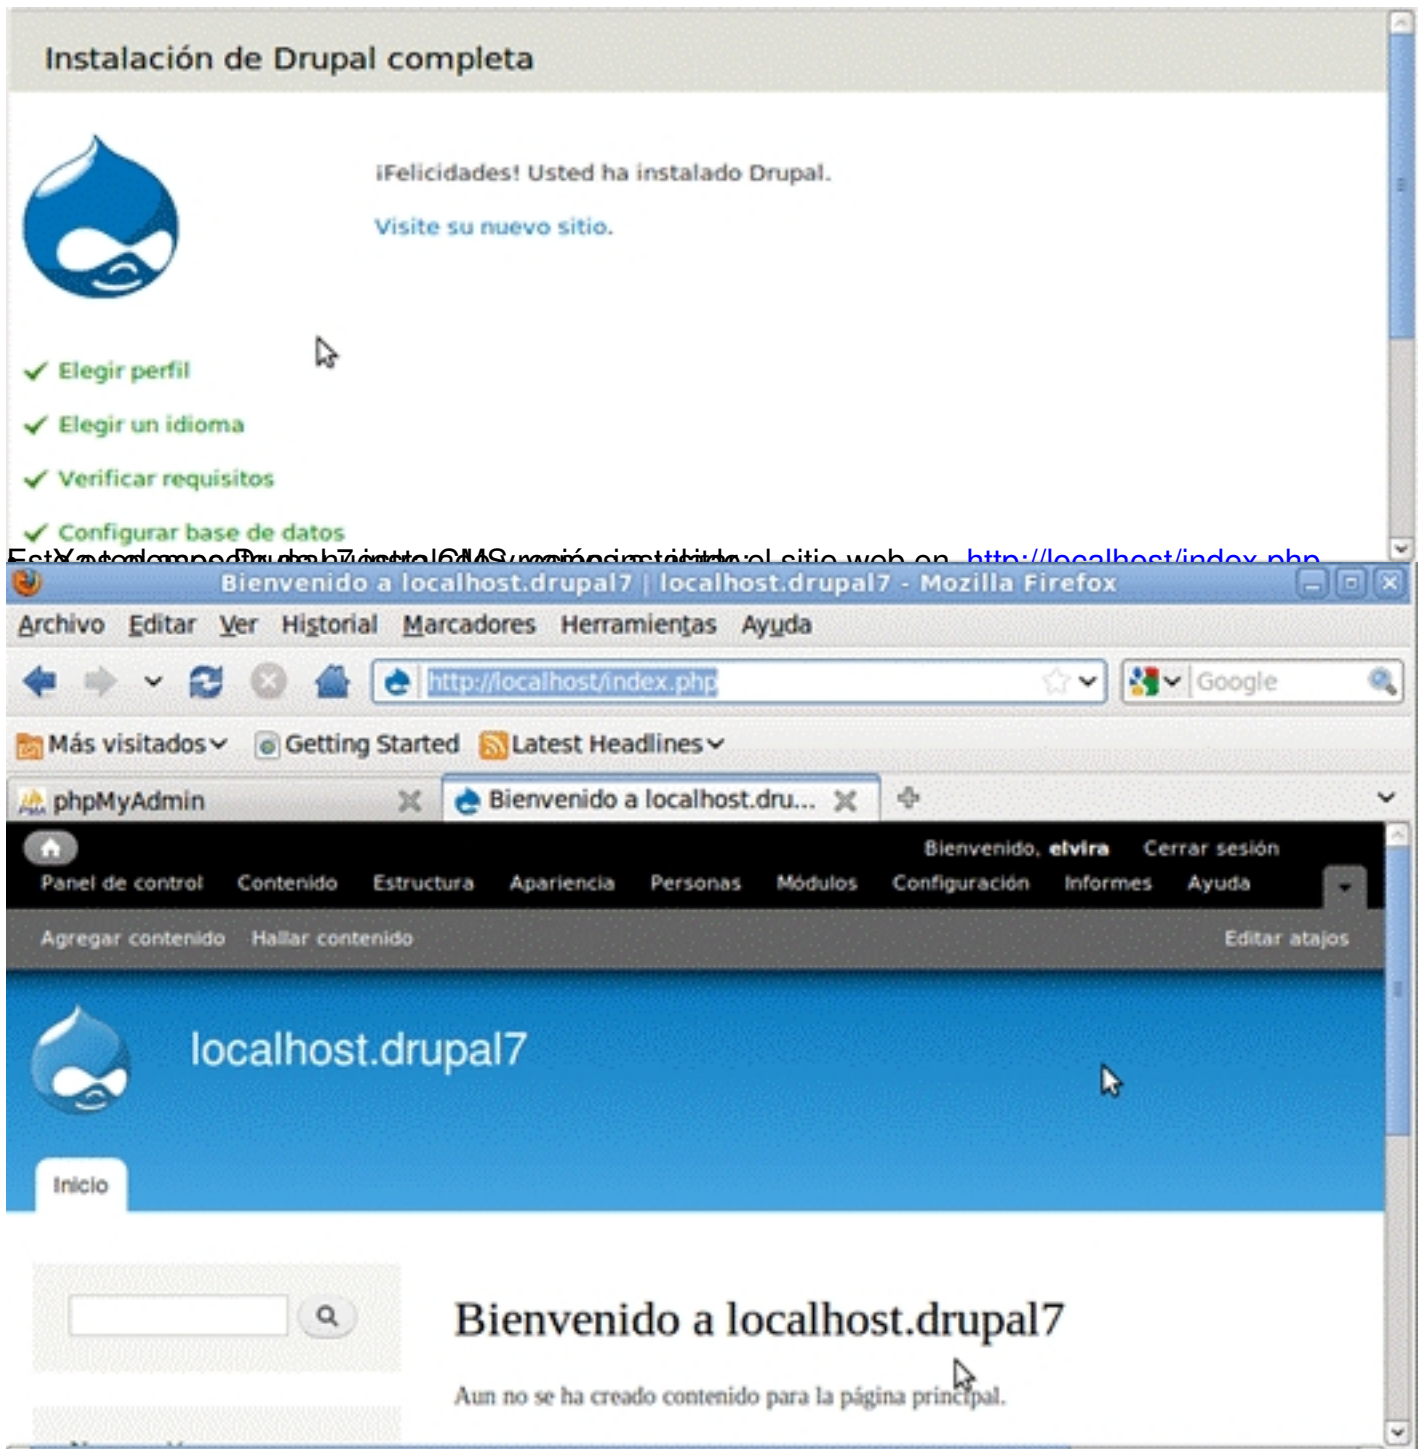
Instalación de Drupal completa

¡Felicidades! Usted ha instalado Drupal.

Visite su nuevo sitio.

✓ Elegir perfil

✓ Elegir un idioma

✓ Verificar requisitos

✓ Configurar base de datos

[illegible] el sitio web en http://localhost/index.php

Bienvenido a localhost.drupal7 | localhost.drupal7 - Mozilla Firefox

Archivo Editar Ver Historial Marcadores Herramientas Ayuda

http://localhost/index.php

Google

Más visitados Getting Started Latest Headlines

phpMyAdmin

Bienvenido a localhost.dru...

Bienvenido, elvira Cerrar sesión

Panel de control Contenido Estructura Apariencia Personas Módulos Configuración Informes Ayuda

Agregar contenido Hallar contenido

Editar atajos

localhost.drupal7

Inicio

Bienvenido a localhost.drupal7

Aun no se ha creado contenido para la página principal.